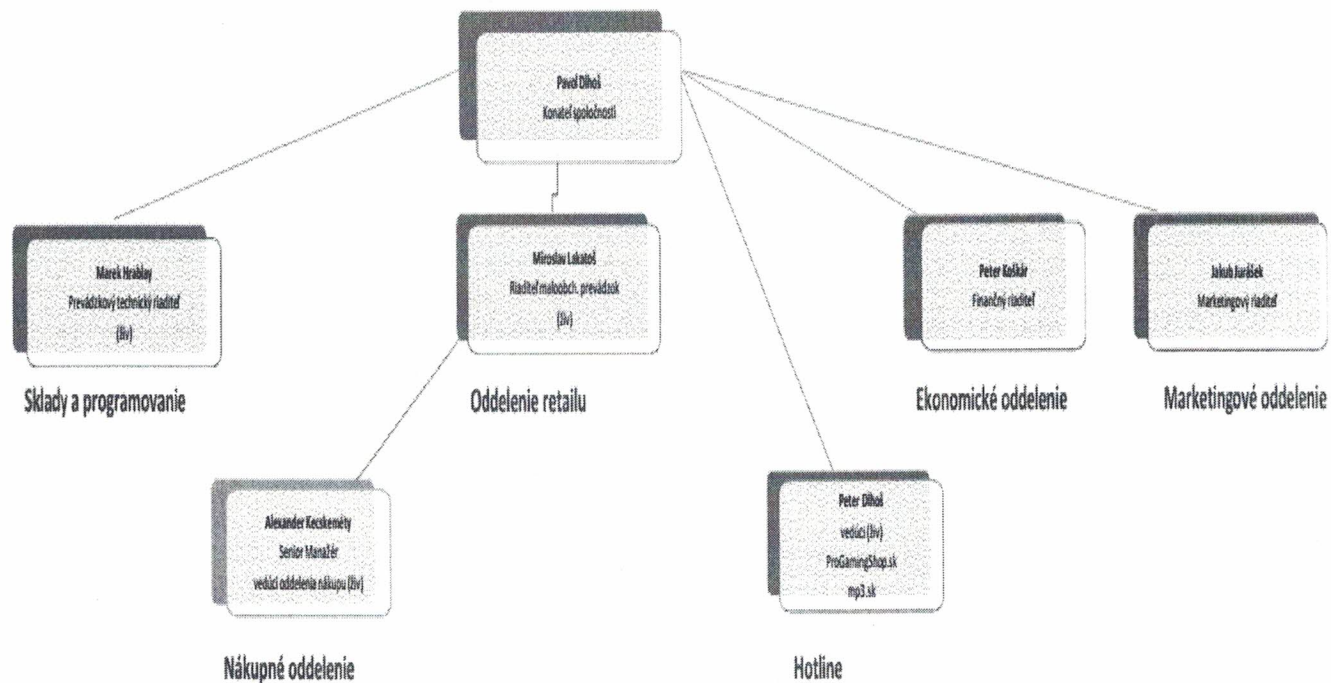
Pavol Dlhoš
Konateľ spoločnosti

Marek Hrablay
Prevádzkový technický riaditeľ
(Živ)

Sklady a programovanie

Miroslav Lakatoš
Riaditeľ maloobch. prevádzok
(Živ)

Oddelenie retailu

Peter Kaškár
Finančný riaditeľ

Ekonomické oddelenie

Jakub Jurášek
Marketingový riaditeľ

Marketingové oddelenie

Alexander Kecskeméty
Senior Manažér
vedúci oddelenia nákupu (Živ)

Nákupné oddelenie

Peter Dlhoš
vedúci (Živ)
ProGamingShop.sk
mp3.sk

Hotline